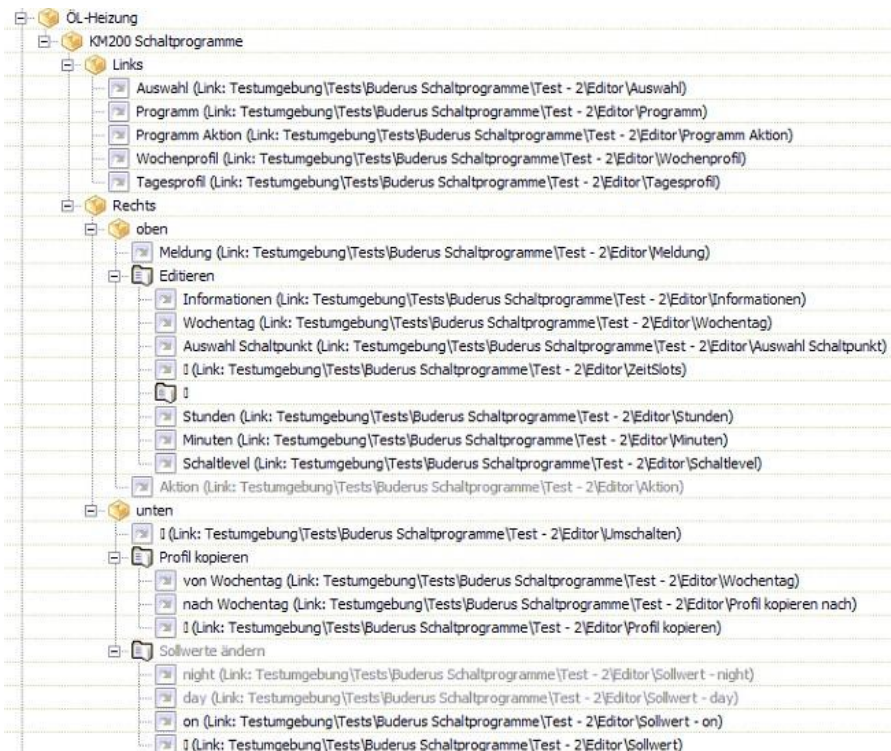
ÖL-Heizung
KM200 Schaltprogramme
Links
Auswahl (Link: Testumgebung\Tests\Buderus Schaltprogramme\Test - 2\Editor\Auswahl)
Programm (Link: Testumgebung\Tests\Buderus Schaltprogramme\Test - 2\Editor\Programm)
Programm Aktion (Link: Testumgebung\Tests\Buderus Schaltprogramme\Test - 2\Editor\Programm Aktion)
Wochenprofil (Link: Testumgebung\Tests\Buderus Schaltprogramme\Test - 2\Editor\Wochenprofil)
Tagesprofil (Link: Testumgebung\Tests\Buderus Schaltprogramme\Test - 2\Editor\Tagesprofil)
Rechts
oben
Meldung (Link: Testumgebung\Tests\Buderus Schaltprogramme\Test - 2\Editor\Meldung)
Editieren
Informationen (Link: Testumgebung\Tests\Buderus Schaltprogramme\Test - 2\Editor\Informationen)
Wochentag (Link: Testumgebung\Tests\Buderus Schaltprogramme\Test - 2\Editor\Wochentag)
Auswahl Schaltpunkt (Link: Testumgebung\Tests\Buderus Schaltprogramme\Test - 2\Editor\Auswahl Schaltpunkt)
0 (Link: Testumgebung\Tests\Buderus Schaltprogramme\Test - 2\Editor\ZeitSlots)
0
Stunden (Link: Testumgebung\Tests\Buderus Schaltprogramme\Test - 2\Editor\Stunden)
Minuten (Link: Testumgebung\Tests\Buderus Schaltprogramme\Test - 2\Editor\Minuten)
Schaltlevel (Link: Testumgebung\Tests\Buderus Schaltprogramme\Test - 2\Editor\Schaltlevel)
Aktion (Link: Testumgebung\Tests\Buderus Schaltprogramme\Test - 2\Editor\Aktion)
unten
0 (Link: Testumgebung\Tests\Buderus Schaltprogramme\Test - 2\Editor\Umschalten)
Profil kopieren
von Wochentag (Link: Testumgebung\Tests\Buderus Schaltprogramme\Test - 2\Editor\Wochentag)
nach Wochentag (Link: Testumgebung\Tests\Buderus Schaltprogramme\Test - 2\Editor\Profil kopieren nach)
0 (Link: Testumgebung\Tests\Buderus Schaltprogramme\Test - 2\Editor\Profil kopieren)
Sollwerte ändern
night (Link: Testumgebung\Tests\Buderus Schaltprogramme\Test - 2\Editor\Sollwert - night)
day (Link: Testumgebung\Tests\Buderus Schaltprogramme\Test - 2\Editor\Sollwert - day)
on (Link: Testumgebung\Tests\Buderus Schaltprogramme\Test - 2\Editor\Sollwert - on)
0 (Link: Testumgebung\Tests\Buderus Schaltprogramme\Test - 2\Editor\Sollwert)